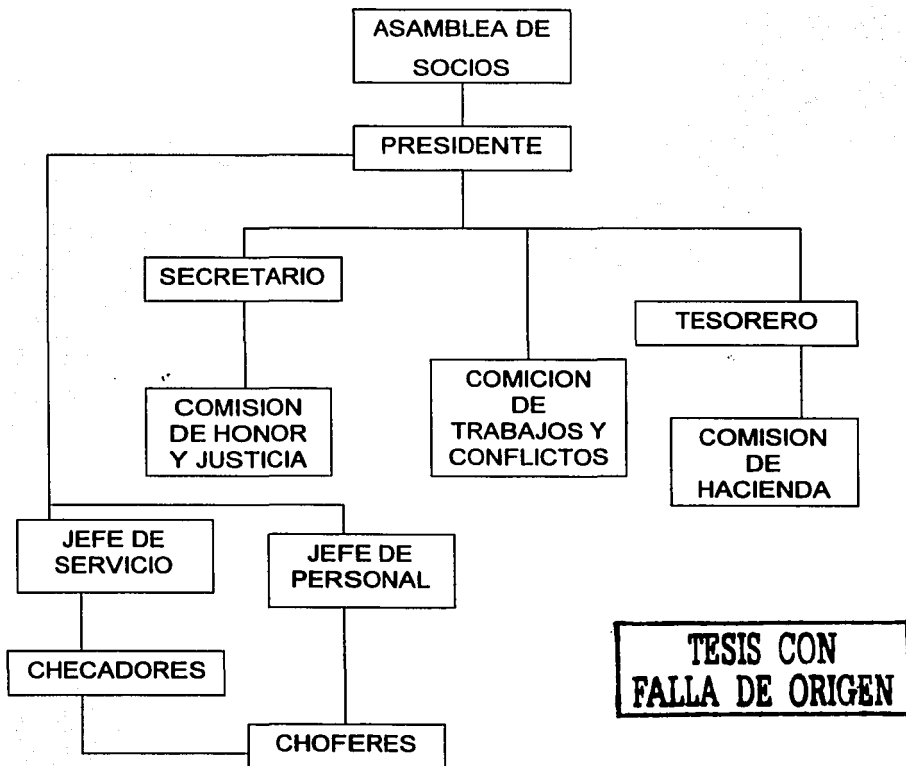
ASAMBLEA DE SOCIOS

PRESIDENTE

SECRETARIO

COMISION DE HONOR Y JUSTICIA

COMICION DE TRABAJOS Y CONFLICTOS

TESORERO

COMISION DE HACIENDA

JEFE DE SERVICIO

JEFE DE PERSONAL

CHECADORES

CHOFERES

TESIS CON FALLA DE ORIGEN